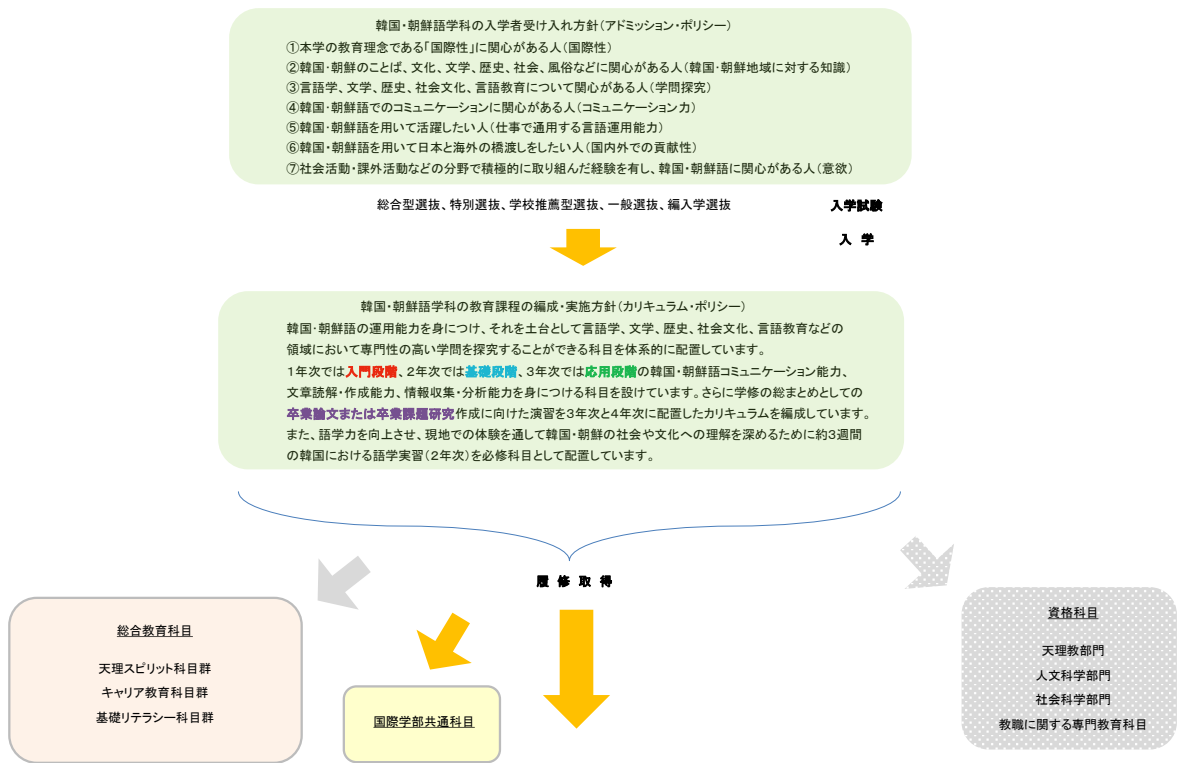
韓国・朝鮮語学科の入学者受け入れ方針（アドミッション・ポリシー）

①本学の教育理念である「国際性」に関心がある人（国際性）
②韓国・朝鮮のことば、文化、文学、歴史、社会、風俗などに関心がある人（韓国・朝鮮地域に対する知識）
③言語学、文学、歴史、社会文化、言語教育について関心がある人（学問探究）
④韓国・朝鮮語でのコミュニケーションに関心がある人（コミュニケーション力）
⑤韓国・朝鮮語を用いて活躍したい人（仕事で通用する言語運用能力）
⑥韓国・朝鮮語を用いて日本と海外の橋渡しをしたい人（国内外での貢献性）
⑦社会活動・課外活動などの分野で積極的に取り組んだ経験を有し、韓国・朝鮮語に関心がある人（意欲）

総合型選抜、特別選抜、学校推薦型選抜、一般選抜、編入学選抜

入学試験

入 学

韓国・朝鮮語学科の教育課程の編成・実施方針（カリキュラム・ポリシー）

韓国・朝鮮語の運用能力を身につけ、それを土台として言語学、文学、歴史、社会文化、言語教育などの領域において専門性の高い学問を探究することができる科目を体系的に配置しています。
1年次では入門段階、2年次では基礎段階、3年次では応用段階の韓国・朝鮮語コミュニケーション能力、文章読解・作成能力、情報収集・分析能力を身につける科目を設けています。さらに学修の総まとめとしての卒業論文または卒業課題研究作成に向けた演習を3年次と4年次に配置したカリキュラムを編成しています。
また、語学力を向上させ、現地での体験を通して韓国・朝鮮の社会や文化への理解を深めるために約3週間の韓国における語学実習（2年次）を必修科目として配置しています。

履 修 取 得

総合教育科目

天理スピリット科目群
キャリア教育科目群
基礎リテラシー科目群

国際学部共通科目

資格科目

天理教部門
人文科学部門
社会科学部門
教職に関する専門教育科目